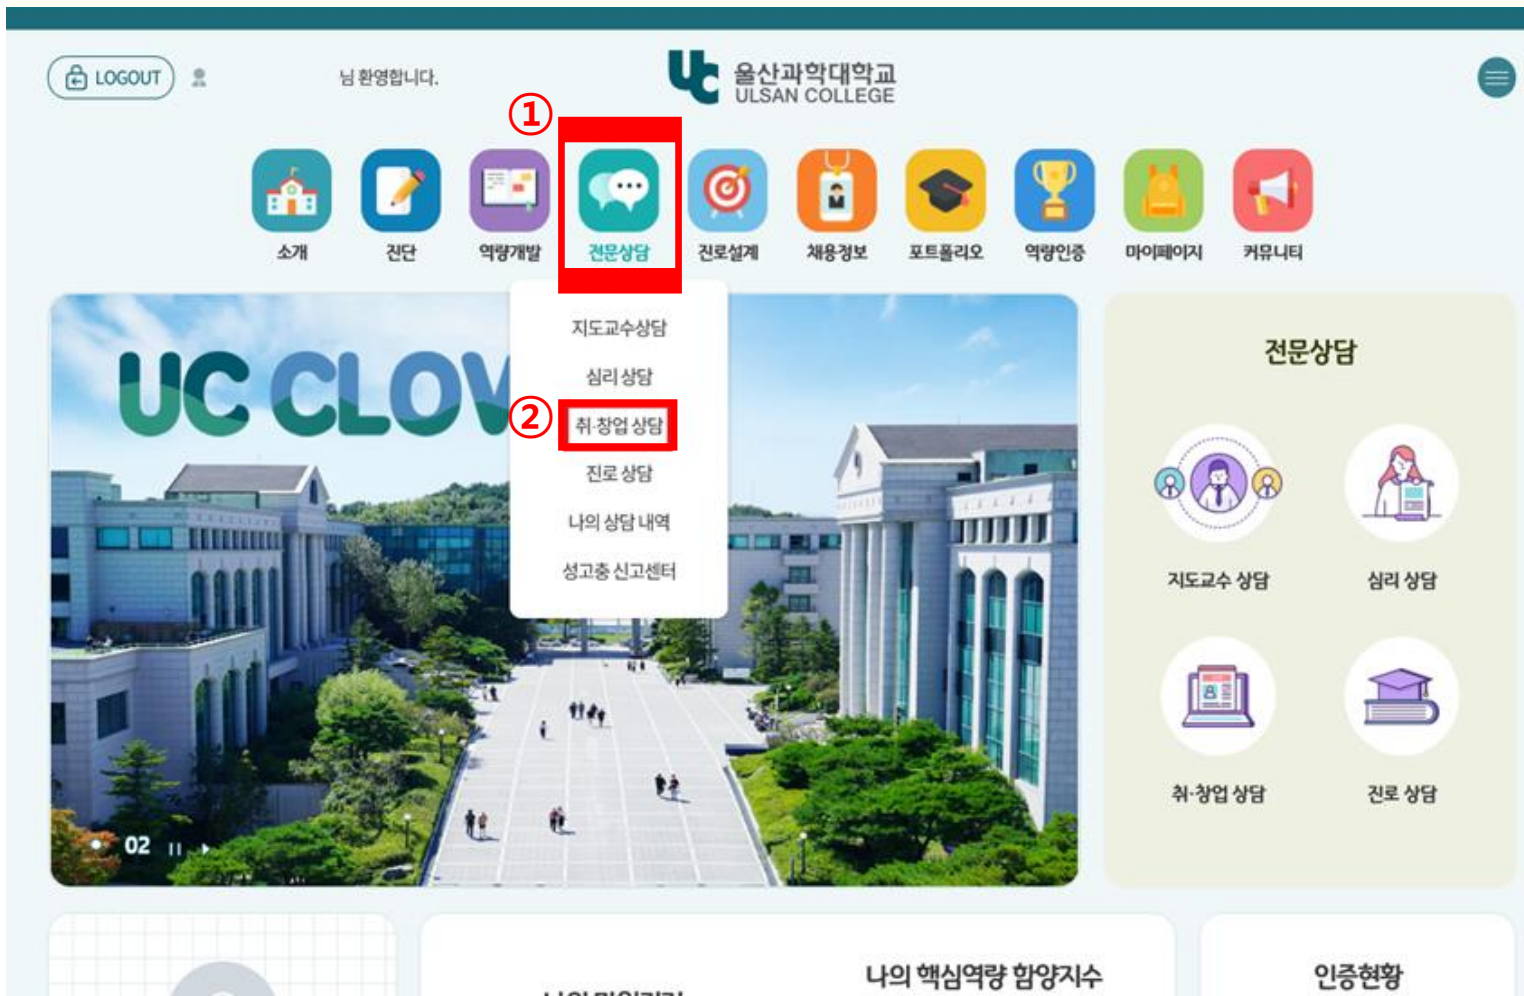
LOGOUT 님 환영합니다.

울산과학대학교
ULSAN COLLEGE

①

소개 진단 역량개발 전문상담 진로설계 채용정보 포트폴리오 역량인증 마이페이지 커뮤니티

지도교수상담
심리 상담
② 취·창업 상담
진로 상담
나의 상담 내역
성고충 신고센터

UC CLOV

02

전문상담

지도교수 상담
심리 상담
취·창업 상담
진로 상담

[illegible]
나의 핵심역량 함양지수
인증현황